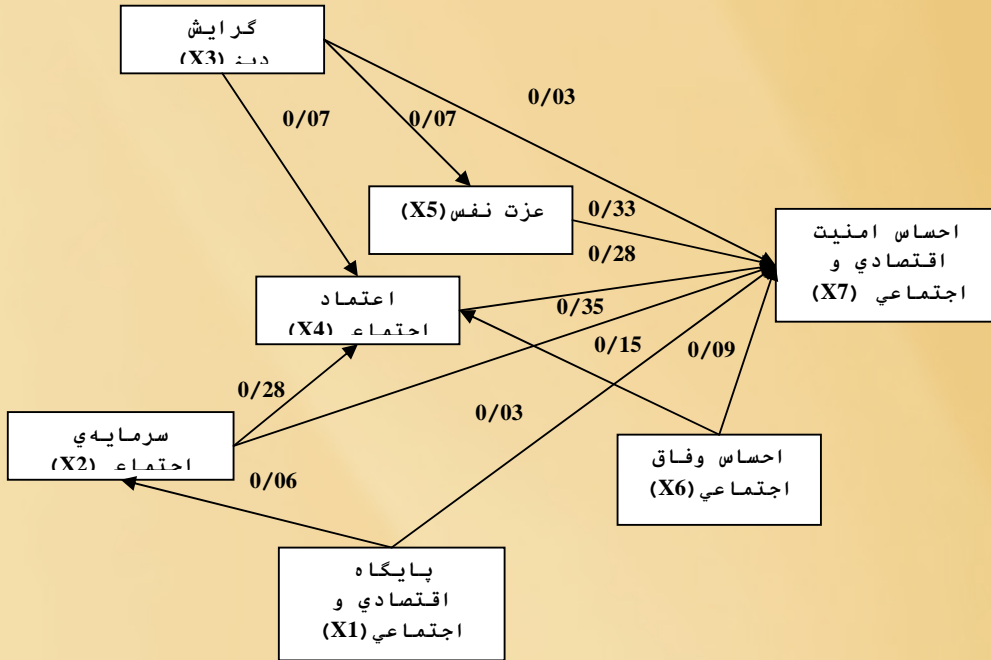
گرايش
ديني (X3)

0/07

0/07

0/03

عزت نفس (X5)

0/33

0/28

احساس امنيت
اقتصادي و
اجتماعي (X7)

اعتماد
اجتماعي (X4)

0/35

0/15

0/09

0/28

0/03

سرمايه‌ي
اجتماعي (X2)

0/06

احساس وفاق
اجتماعي (X6)

پايگاه
اقتصادي و
اجتماعي (X1)